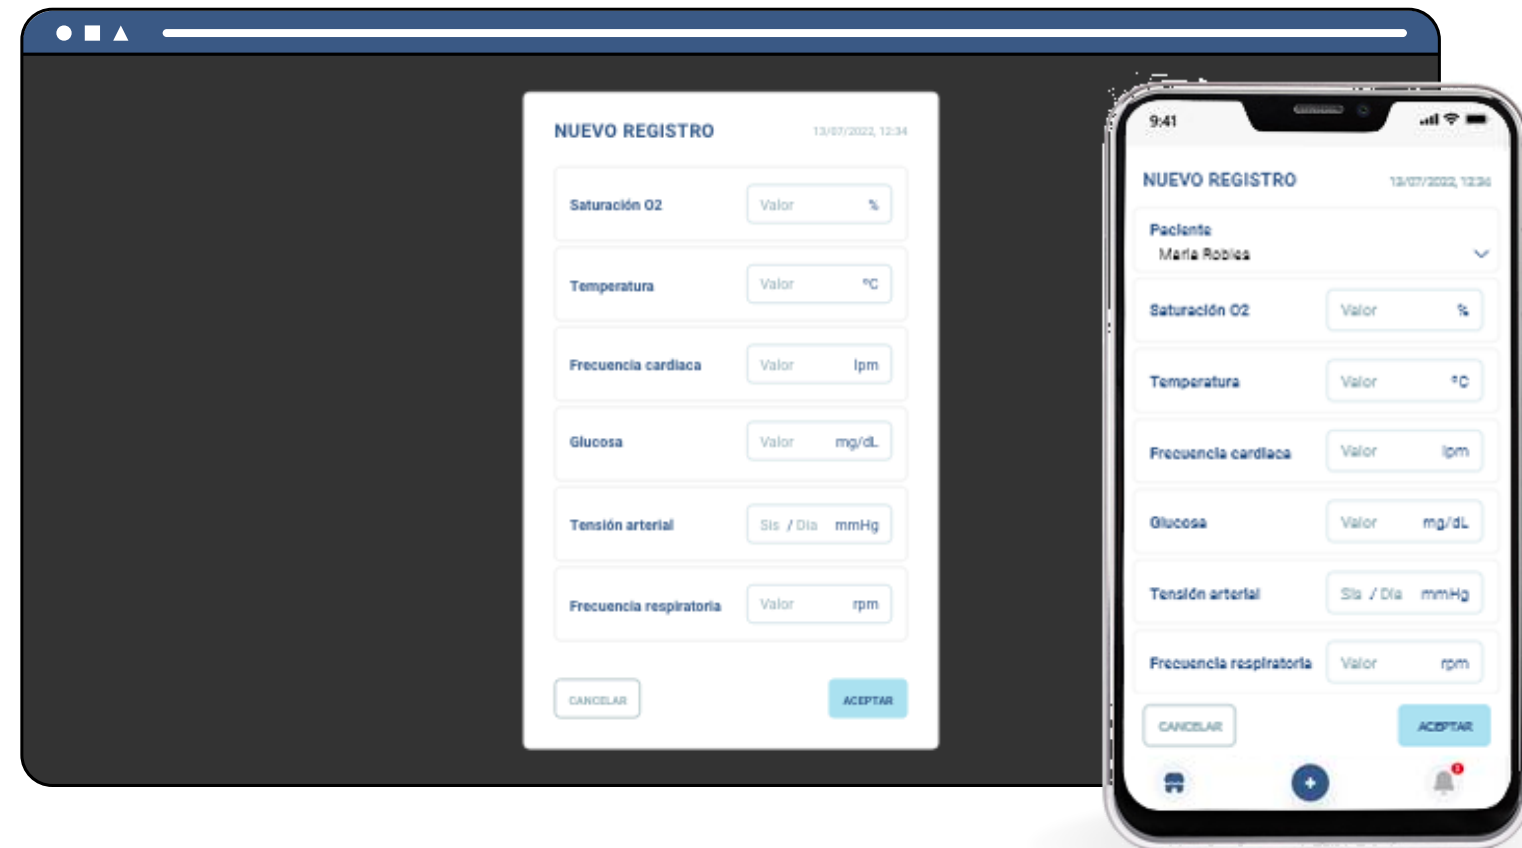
NUEVO REGISTRO 13/07/2022, 12:34

Saturación O2 Valor %

Temperatura Valor °C

Frecuencia cardiaca Valor lpm

Glucosa Valor mg/dL

Tensión arterial Sis / Dia mmHg

Frecuencia respiratoria Valor rpm

CANCELAR ACEPTAR

9:41

NUEVO REGISTRO 13/07/2022, 12:34

Paciente
María Robles

Saturación O2 Valor %

Temperatura Valor °C

Frecuencia cardiaca Valor lpm

Glucosa Valor mg/dL

Tensión arterial Sis / Dia mmHg

Frecuencia respiratoria Valor rpm

CANCELAR ACEPTAR